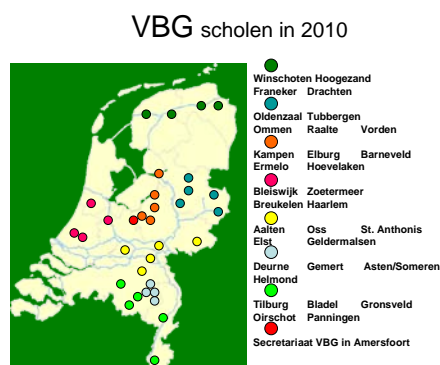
VBG scholen in 2010

Winschoten Hoogezand
Franeker Drachten

Oldenzaal Tubbergen
Ommen Raalte Vorden

Kampen Elburg Barneveld
Ermelo Hoevelaken

Bleiswijk Zoetermeer
Breukelen Haarlem

Aalten Oss St. Anthonis
Elst Geldermalsen

Deurne Gemert Asten/Someren
Helmond

Tilburg Bladel Gronsveld
Oirschot Panningen

Secretariaat VBG in Amersfoort